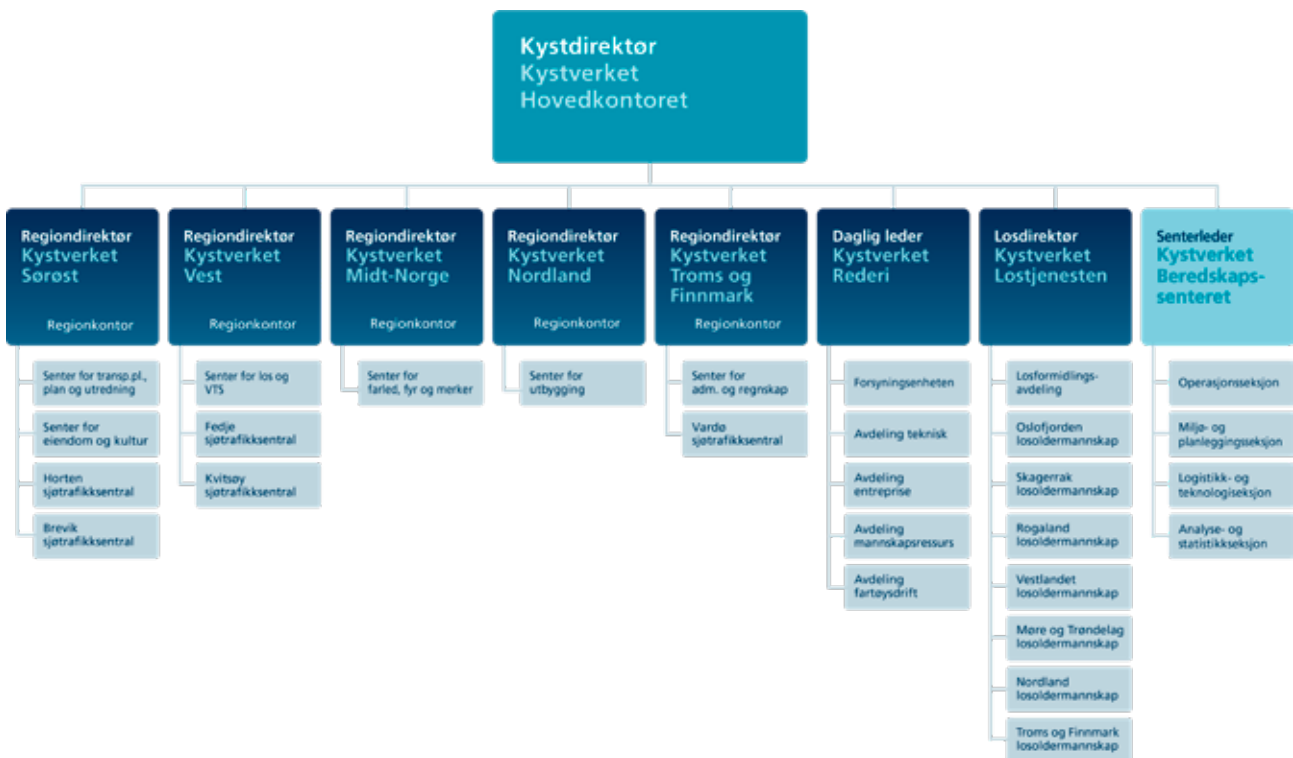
Kystdirektør
Kystverket
Hovedkontoret

Regiondirektør
Kystverket
Sørøst
Regionkontor

Senter for transp.pl., plan og utredning
Senter for eiendom og kultur
Horten sjøtrafikksentral
Brevik sjøtrafikksentral

Regiondirektør
Kystverket
Vest
Regionkontor

Senter for los og VTS
Fedje sjøtrafikksentral
Kvitsøy sjøtrafikksentral

Regiondirektør
Kystverket
Midt-Norge
Regionkontor

Senter for farled, fyr og merker

Regiondirektør
Kystverket
Nordland
Regionkontor

Senter for utbygging

Regiondirektør
Kystverket
Troms og Finnmark
Regionkontor

Senter for adm. og regnskap
Vardø sjøtrafikksentral

Daglig leder
Kystverket
Rederi

Forsyningsenheten
Avdeling teknisk
Avdeling entreprise
Avdeling mannskapsressurs
Avdeling fartøysdrift

Losdirektør
Kystverket
Lostjenesten

Losformidlingsavdeling
Oslofjorden losoldermannskap
Skagerrak losoldermannskap
Rogaland losoldermannskap
Vestlandet losoldermannskap
Møre og Trøndelag losoldermannskap
Nordland losoldermannskap
Troms og Finnmark losoldermannskap

Senterleder
Kystverket
Beredskapssenteret

Operasjonsseksjon
Miljø- og planleggingsseksjon
Logistikk- og teknologiseksjon
Analyse- og statistikkseksjon